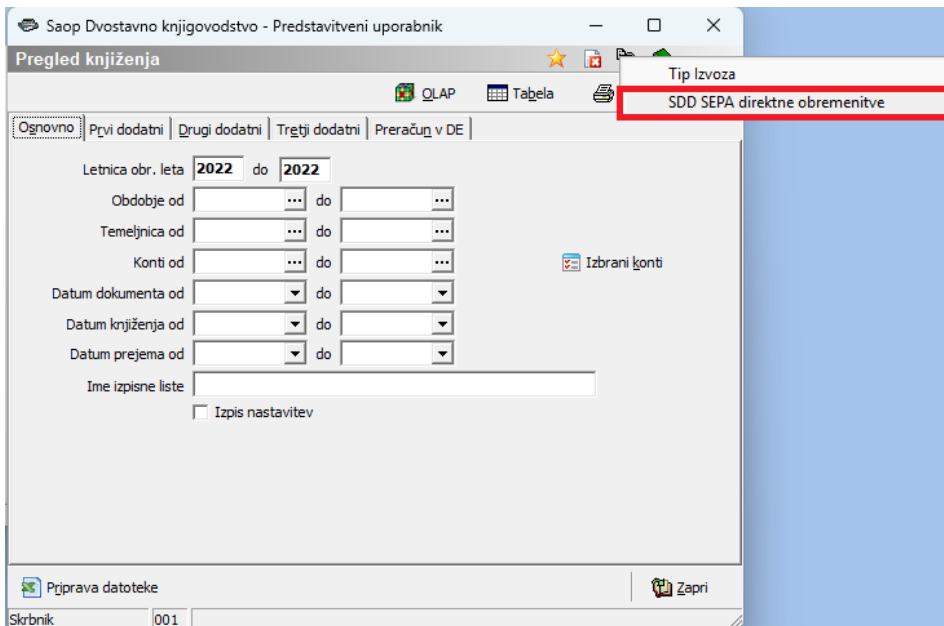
Saop Dvostavno knjigovodstvo - Predstavitveni uporabnik

Pregled knjiženja

Tip Izvoza
SDD SEPA direktne obremenitve

OLAP Tabela

Osnovno | Prvi dodatni | Drugi dodatni | Tretji dodatni | Preračun v DE

Letnica obr. leta 2022 do 2022
Obdobje od ... do ...
Temeljnica od ... do ...
Konti od ... do ...
Izbrani konti
Datum dokumenta od do
Datum knjiženja od do
Datum prejema od do
Ime izpisne liste
Izpis nastavitev

Priprava datoteke
Zapri

Skrbnik 001